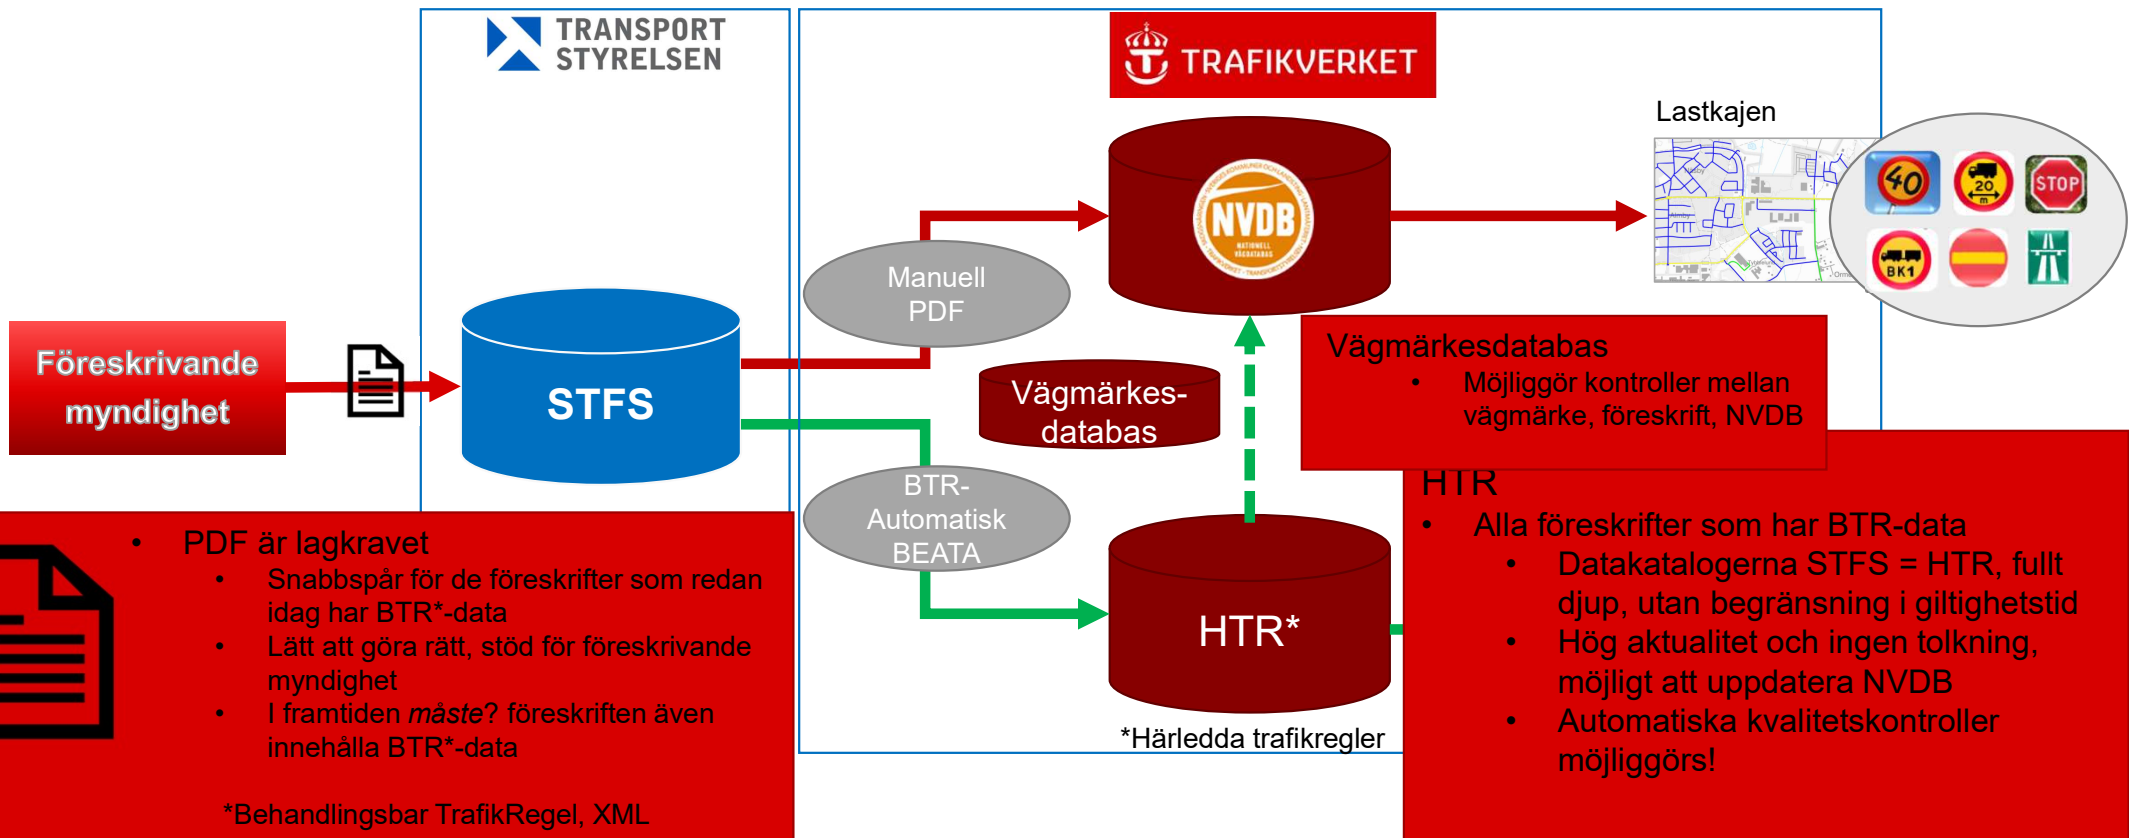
TRANSPORT STYRELSEN

TRAFIKVERKET

Lastkajen

Föreskrivande myndighet

STFS

Manuell PDF

NVDB

Vägmärkes-databas

BTR-Automatisk BEATA

HTR*

*Härledda trafikregler

Vägmärkesdatabas
• Möjliggör kontroller mellan vägmärke, föreskrift, NVDB

HTR
• Alla föreskrifter som har BTR-data
  • Datakatalogerna STFS = HTR, fullt djup, utan begränsning i giltighetstid
  • Hög aktualitet och ingen tolkning, möjligt att uppdatera NVDB
  • Automatiska kvalitetskontroller möjliggörs!

• PDF är lagkravet
  • Snabbspår för de föreskrifter som redan idag har BTR*-data
  • Lätt att göra rätt, stöd för föreskrivande myndighet
  • I framtiden *måste*? föreskriften även innehålla BTR*-data

*Behandlingsbar TrafikRegel, XML

40
20 m
STOP
BK1